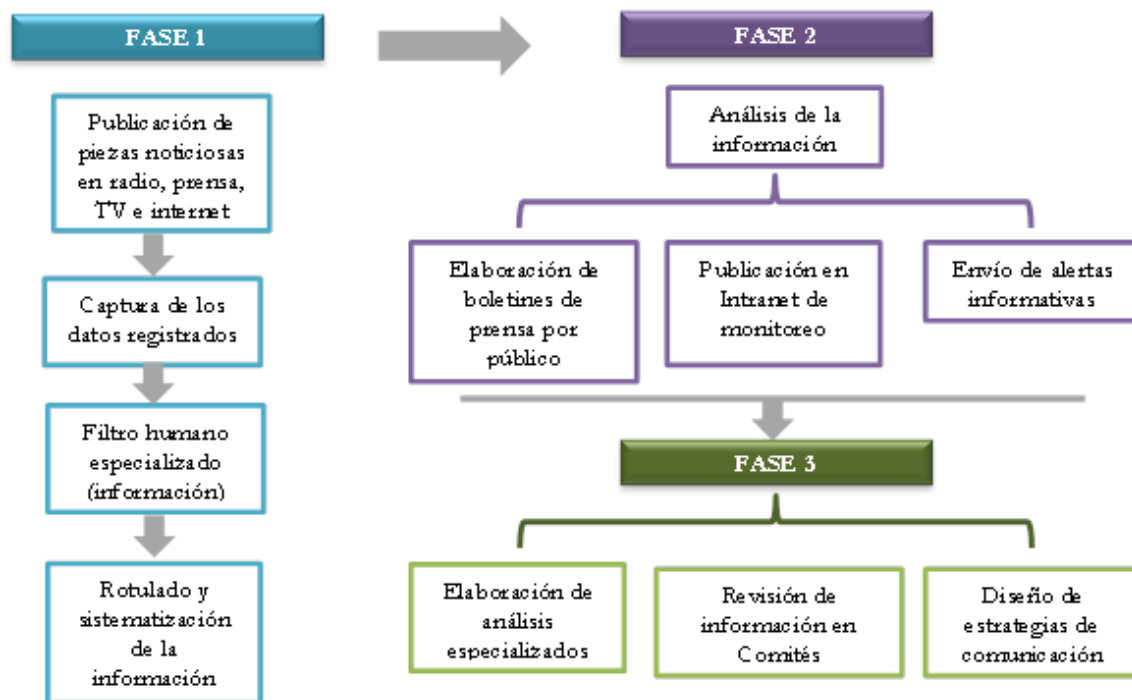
FASE 1

Publicación de piezas noticiosas en radio, prensa, TV e internet

Captura de los datos registrados

Filtro humano especializado (información)

Rotulado y sistematización de la información

FASE 2

Análisis de la información

Elaboración de boletines de prensa por público

Publicación en Intranet de monitoreo

Envío de alertas informativas

FASE 3

Elaboración de análisis especializados

Revisión de información en Comités

Diseño de estrategias de comunicación